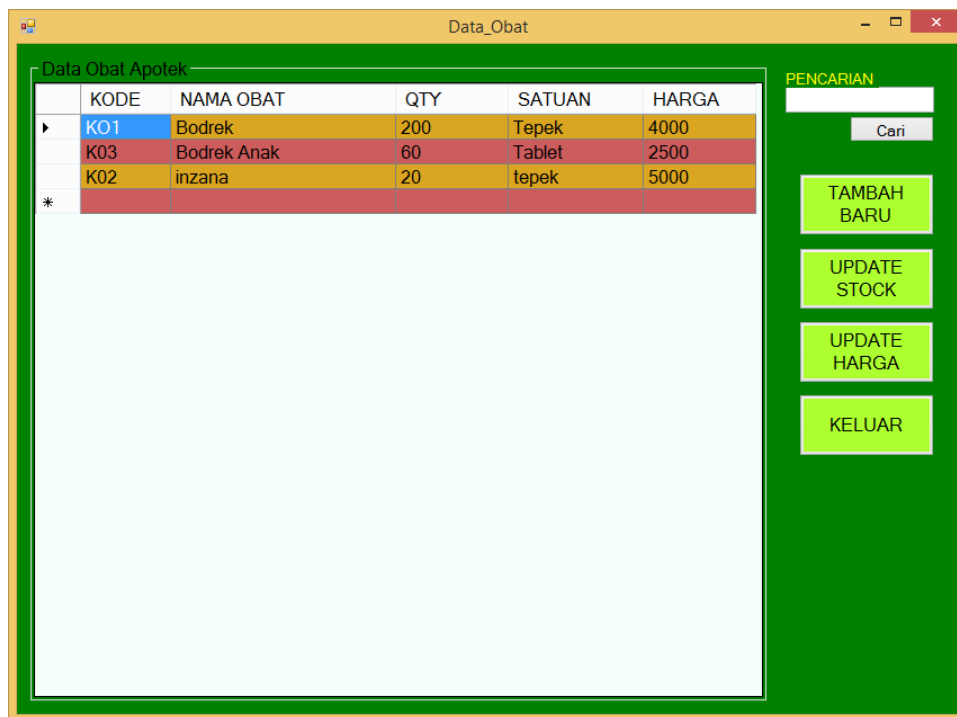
Data_Obat

Data Obat Apotek

| | KODE | NAMA OBAT | QTY | SATUAN | HARGA |
|---|---|---|---|---|---|
| ▸ | KO1 | Bodrek | 200 | Tepek | 4000 |
| | K03 | Bodrek Anak | 60 | Tablet | 2500 |
| | K02 | inzana | 20 | tepek | 5000 |
| * | | | | | |

PENCARIAN

Cari

TAMBAH BARU

UPDATE STOCK

UPDATE HARGA

KELUAR